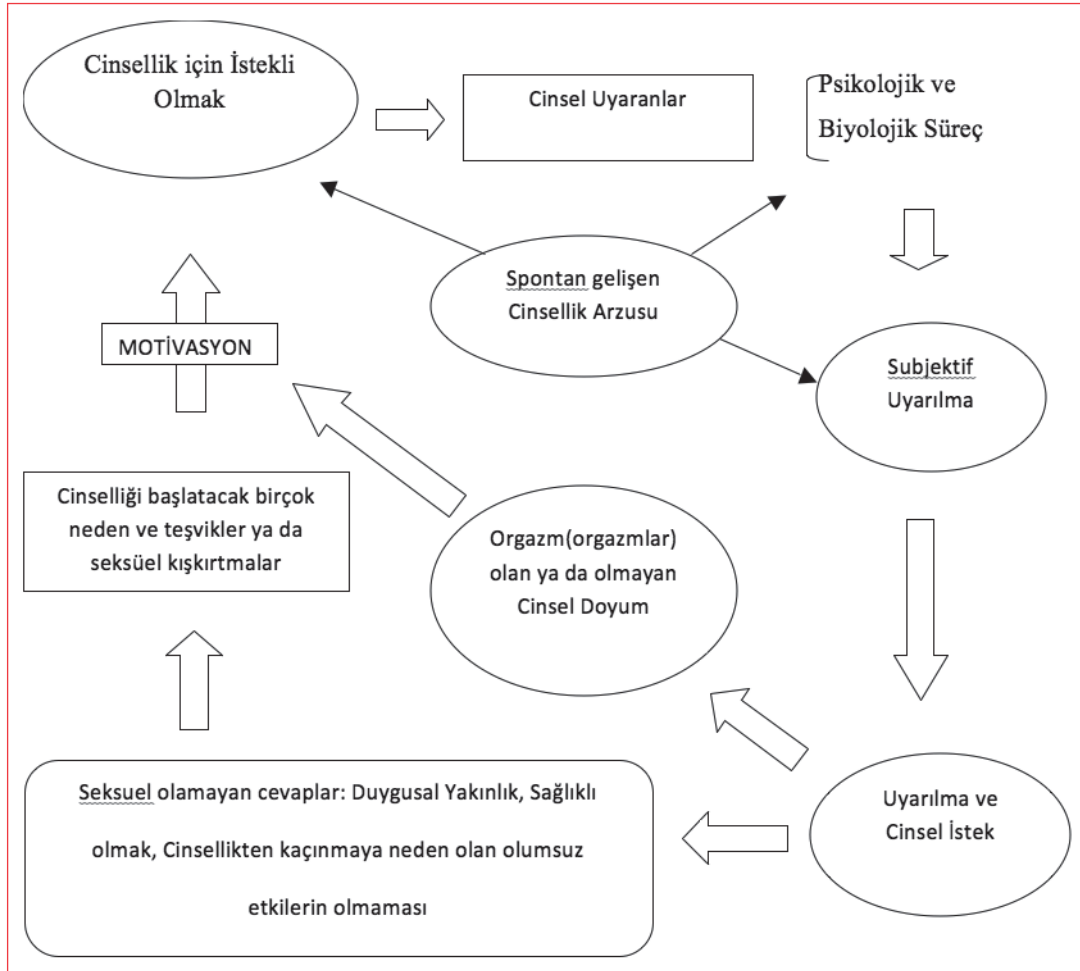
Cinsellik için İstekli Olmak

Cinsel Uyaranlar

Psikolojik ve Biyolojik Süreç

Spontan gelişen Cinsellik Arzusu

MOTİVASYON

Subjektif Uyarılma

Cinselliği başlatacak birçok neden ve teşvikler ya da seksüel kışkırtmalar

Orgazm(orgazmlar) olan ya da olmayan Cinsel Doyum

Seksuel olamayan cevaplar: Duygusal Yakınlık, Sağlıklı olmak, Cinsellikten kaçınmaya neden olan olumsuz etkilerin olmaması

Uyarılma ve Cinsel İstek